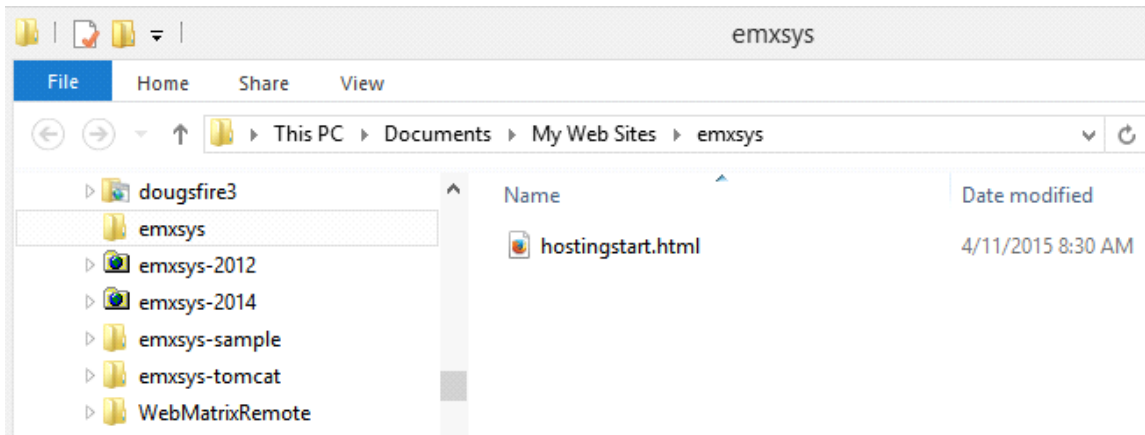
emxsys

File Home Share View

This PC ▸ Documents ▸ My Web Sites ▸ emxsys

dougsfire3
emxsys
emxsys-2012
emxsys-2014
emxsys-sample
emxsys-tomcat
WebMatrixRemote

| Name | Date modified |
|---|---|
| hostingstart.html | 4/11/2015 8:30 AM |